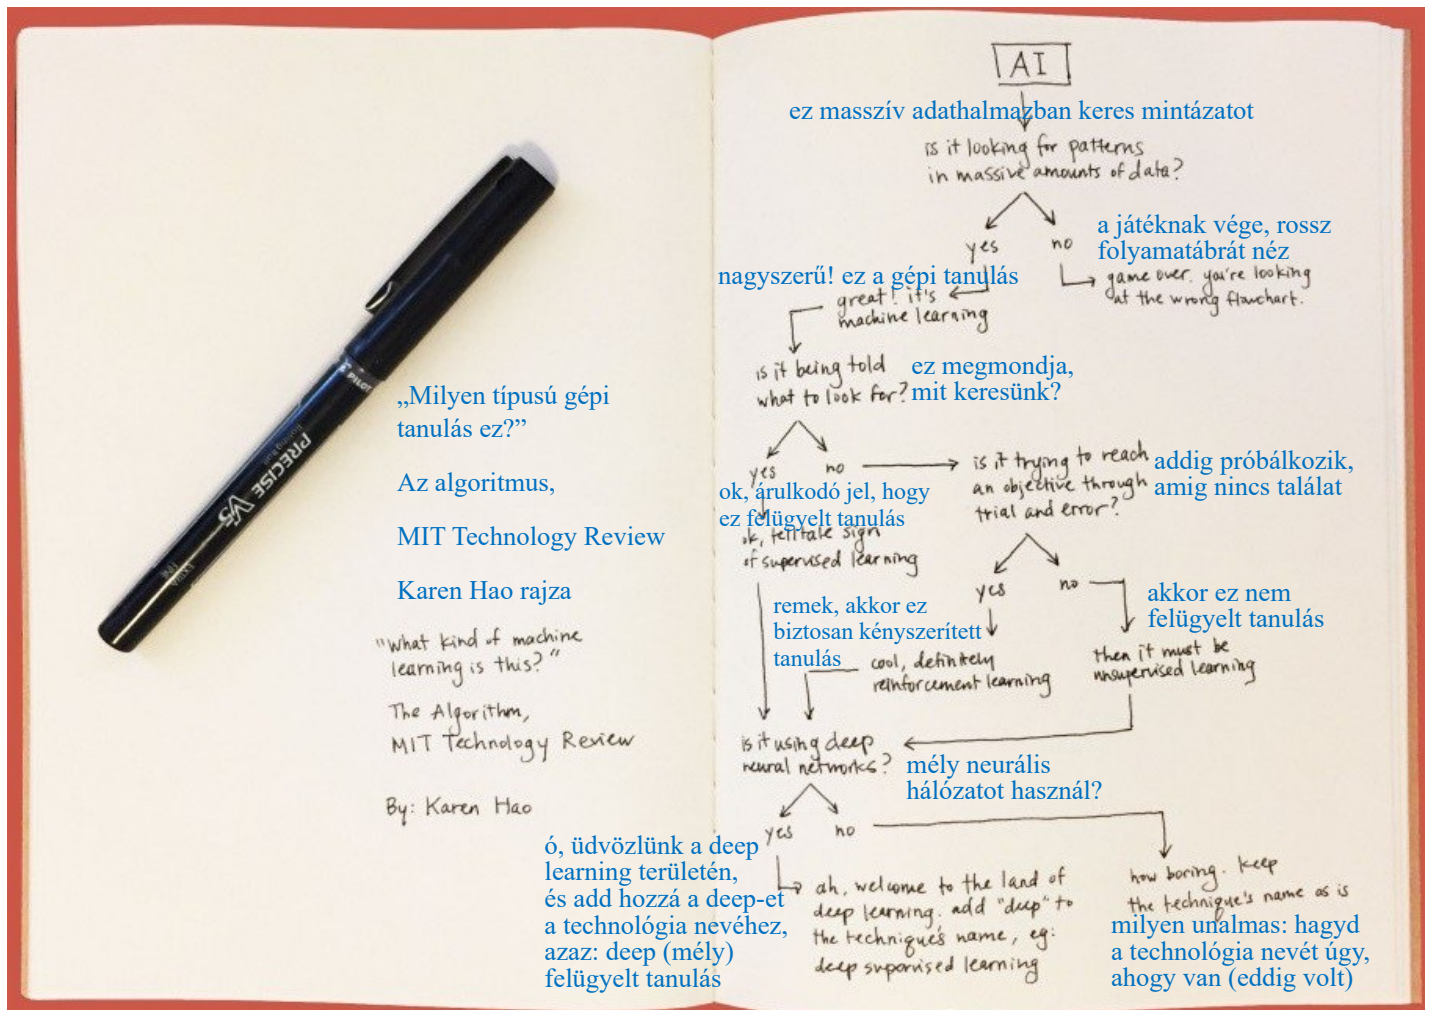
„Milyen típusú gépi tanulás ez?”

Az algoritmus,

MIT Technology Review

Karen Hao rajza

"What kind of machine learning is this?"

The Algorithm, MIT Technology Review

By: Karen Hao

PRECISE V5 PILOT

AI

ez masszív adathalmazban keres mintázatot

is it looking for patterns in massive amounts of data?

yes no

a játéknak vége, rossz folyamatábrát néz

game over. you're looking at the wrong flowchart.

nagyszerű! ez a gépi tanulás

great! it's machine learning

is it being told what to look for?

ez megmondja, mit keresünk?

yes no

ok, árulkodó jel, hogy ez felügyelt tanulás

ok, telltale sign of supervised learning

is it trying to reach an objective through trial and error?

addig próbálkozik, amig nincs találat

yes no

remek, akkor ez biztosan kényszerített tanulás

cool, definitely reinforcement learning

akkor ez nem felügyelt tanulás

then it must be unsupervised learning

is it using deep neural networks?

mély neurális hálózatot használ?

yes no

ó, üdvözlünk a deep learning területén, és add hozzá a deep-et a technológia nevéhez, azaz: deep (mély) felügyelt tanulás

ah, welcome to the land of deep learning. add "deep" to the technique's name, eg: deep supervised learning

how boring. keep the technique's name as is

milyen unalmas: hagyd a technológia nevét úgy, ahogy van (eddig volt)